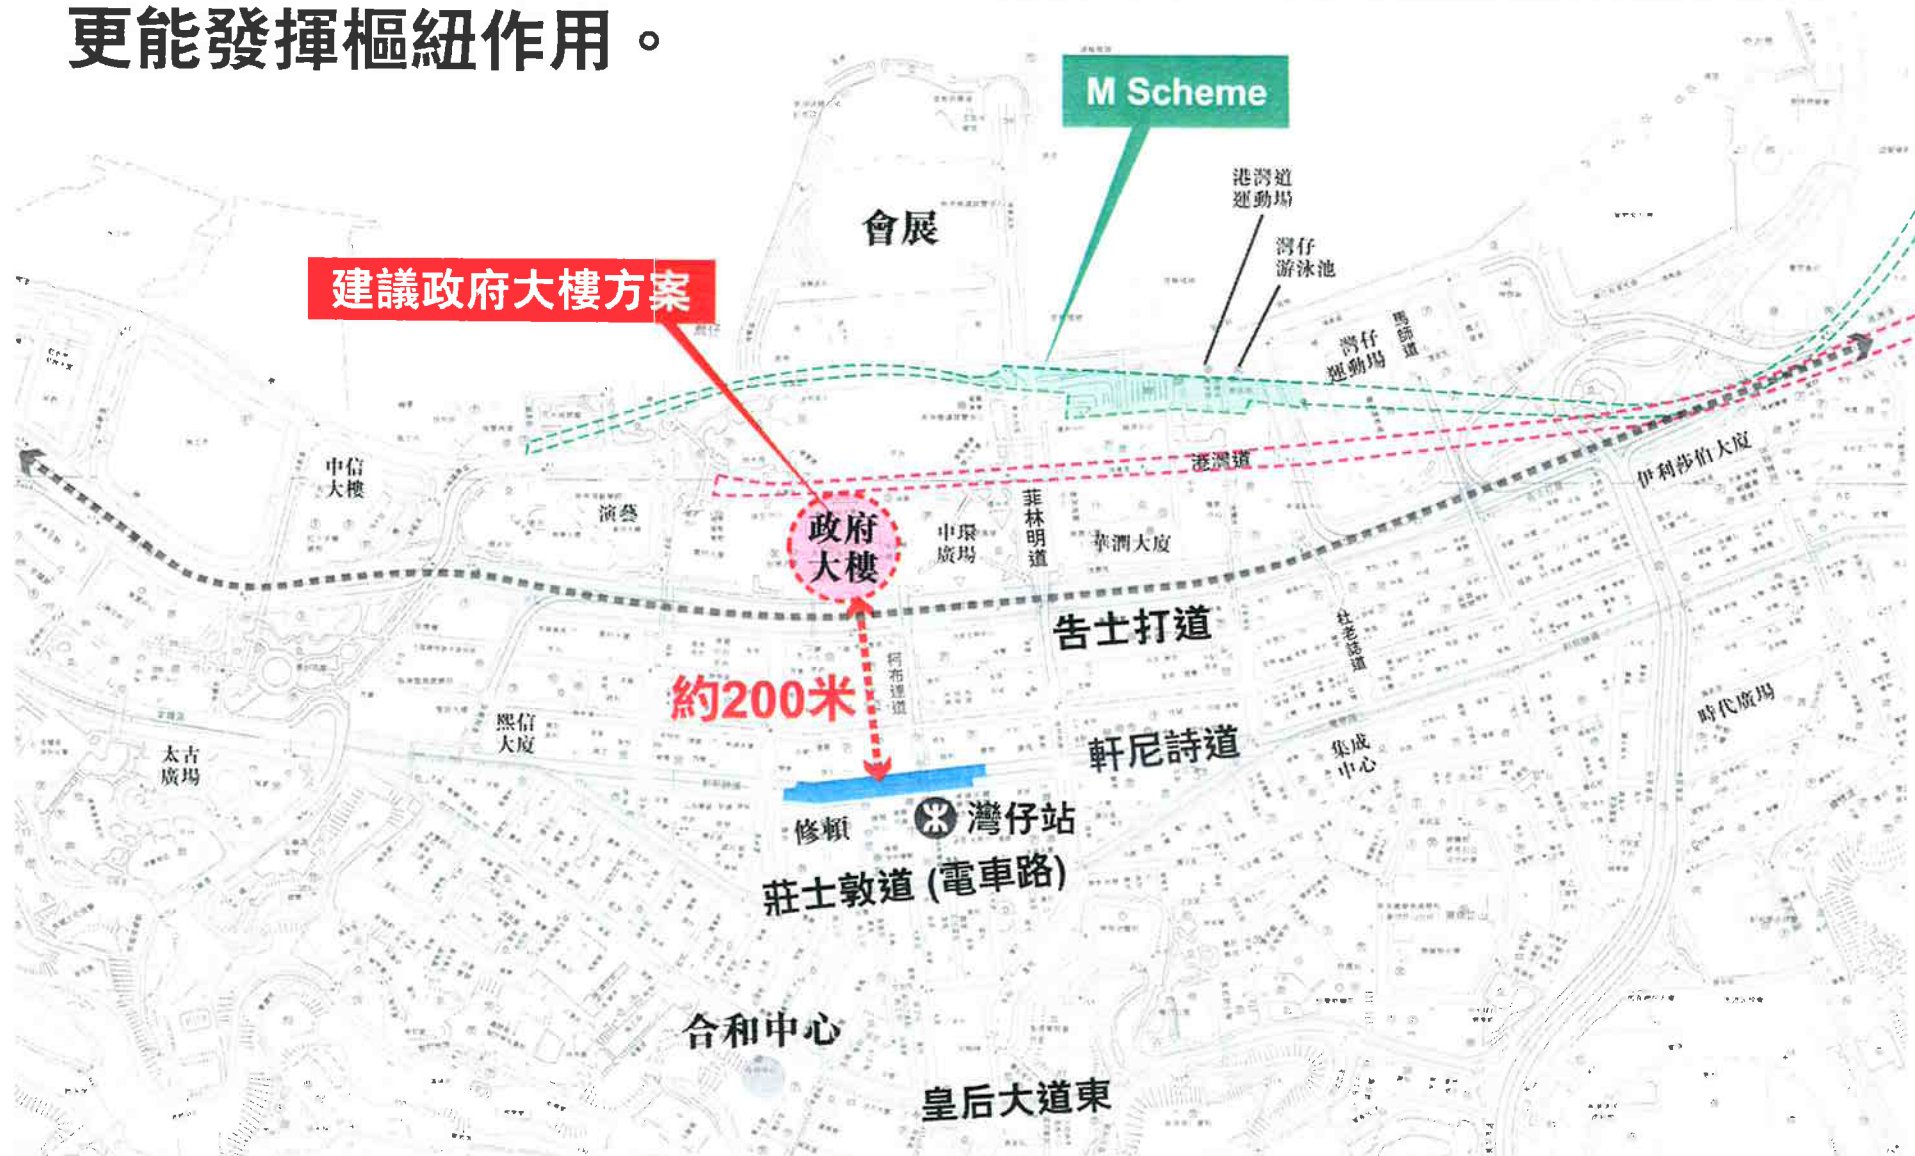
更能發揮樞紐作用。

M Scheme

會展

港灣道運動場

灣仔游泳池

建議政府大樓方案

灣仔運動場

馬師道

中信大樓

演藝

港灣道

伊利莎伯大廈

政府大樓

中環廣場

菲林明道

華潤大廈

告士打道

杜老誌道

約200米

柯布連道

時代廣場

熙信大廈

軒尼詩道

太古廣場

集成中心

修頓

灣仔站

莊士敦道 (電車路)

合和中心

皇后大道東